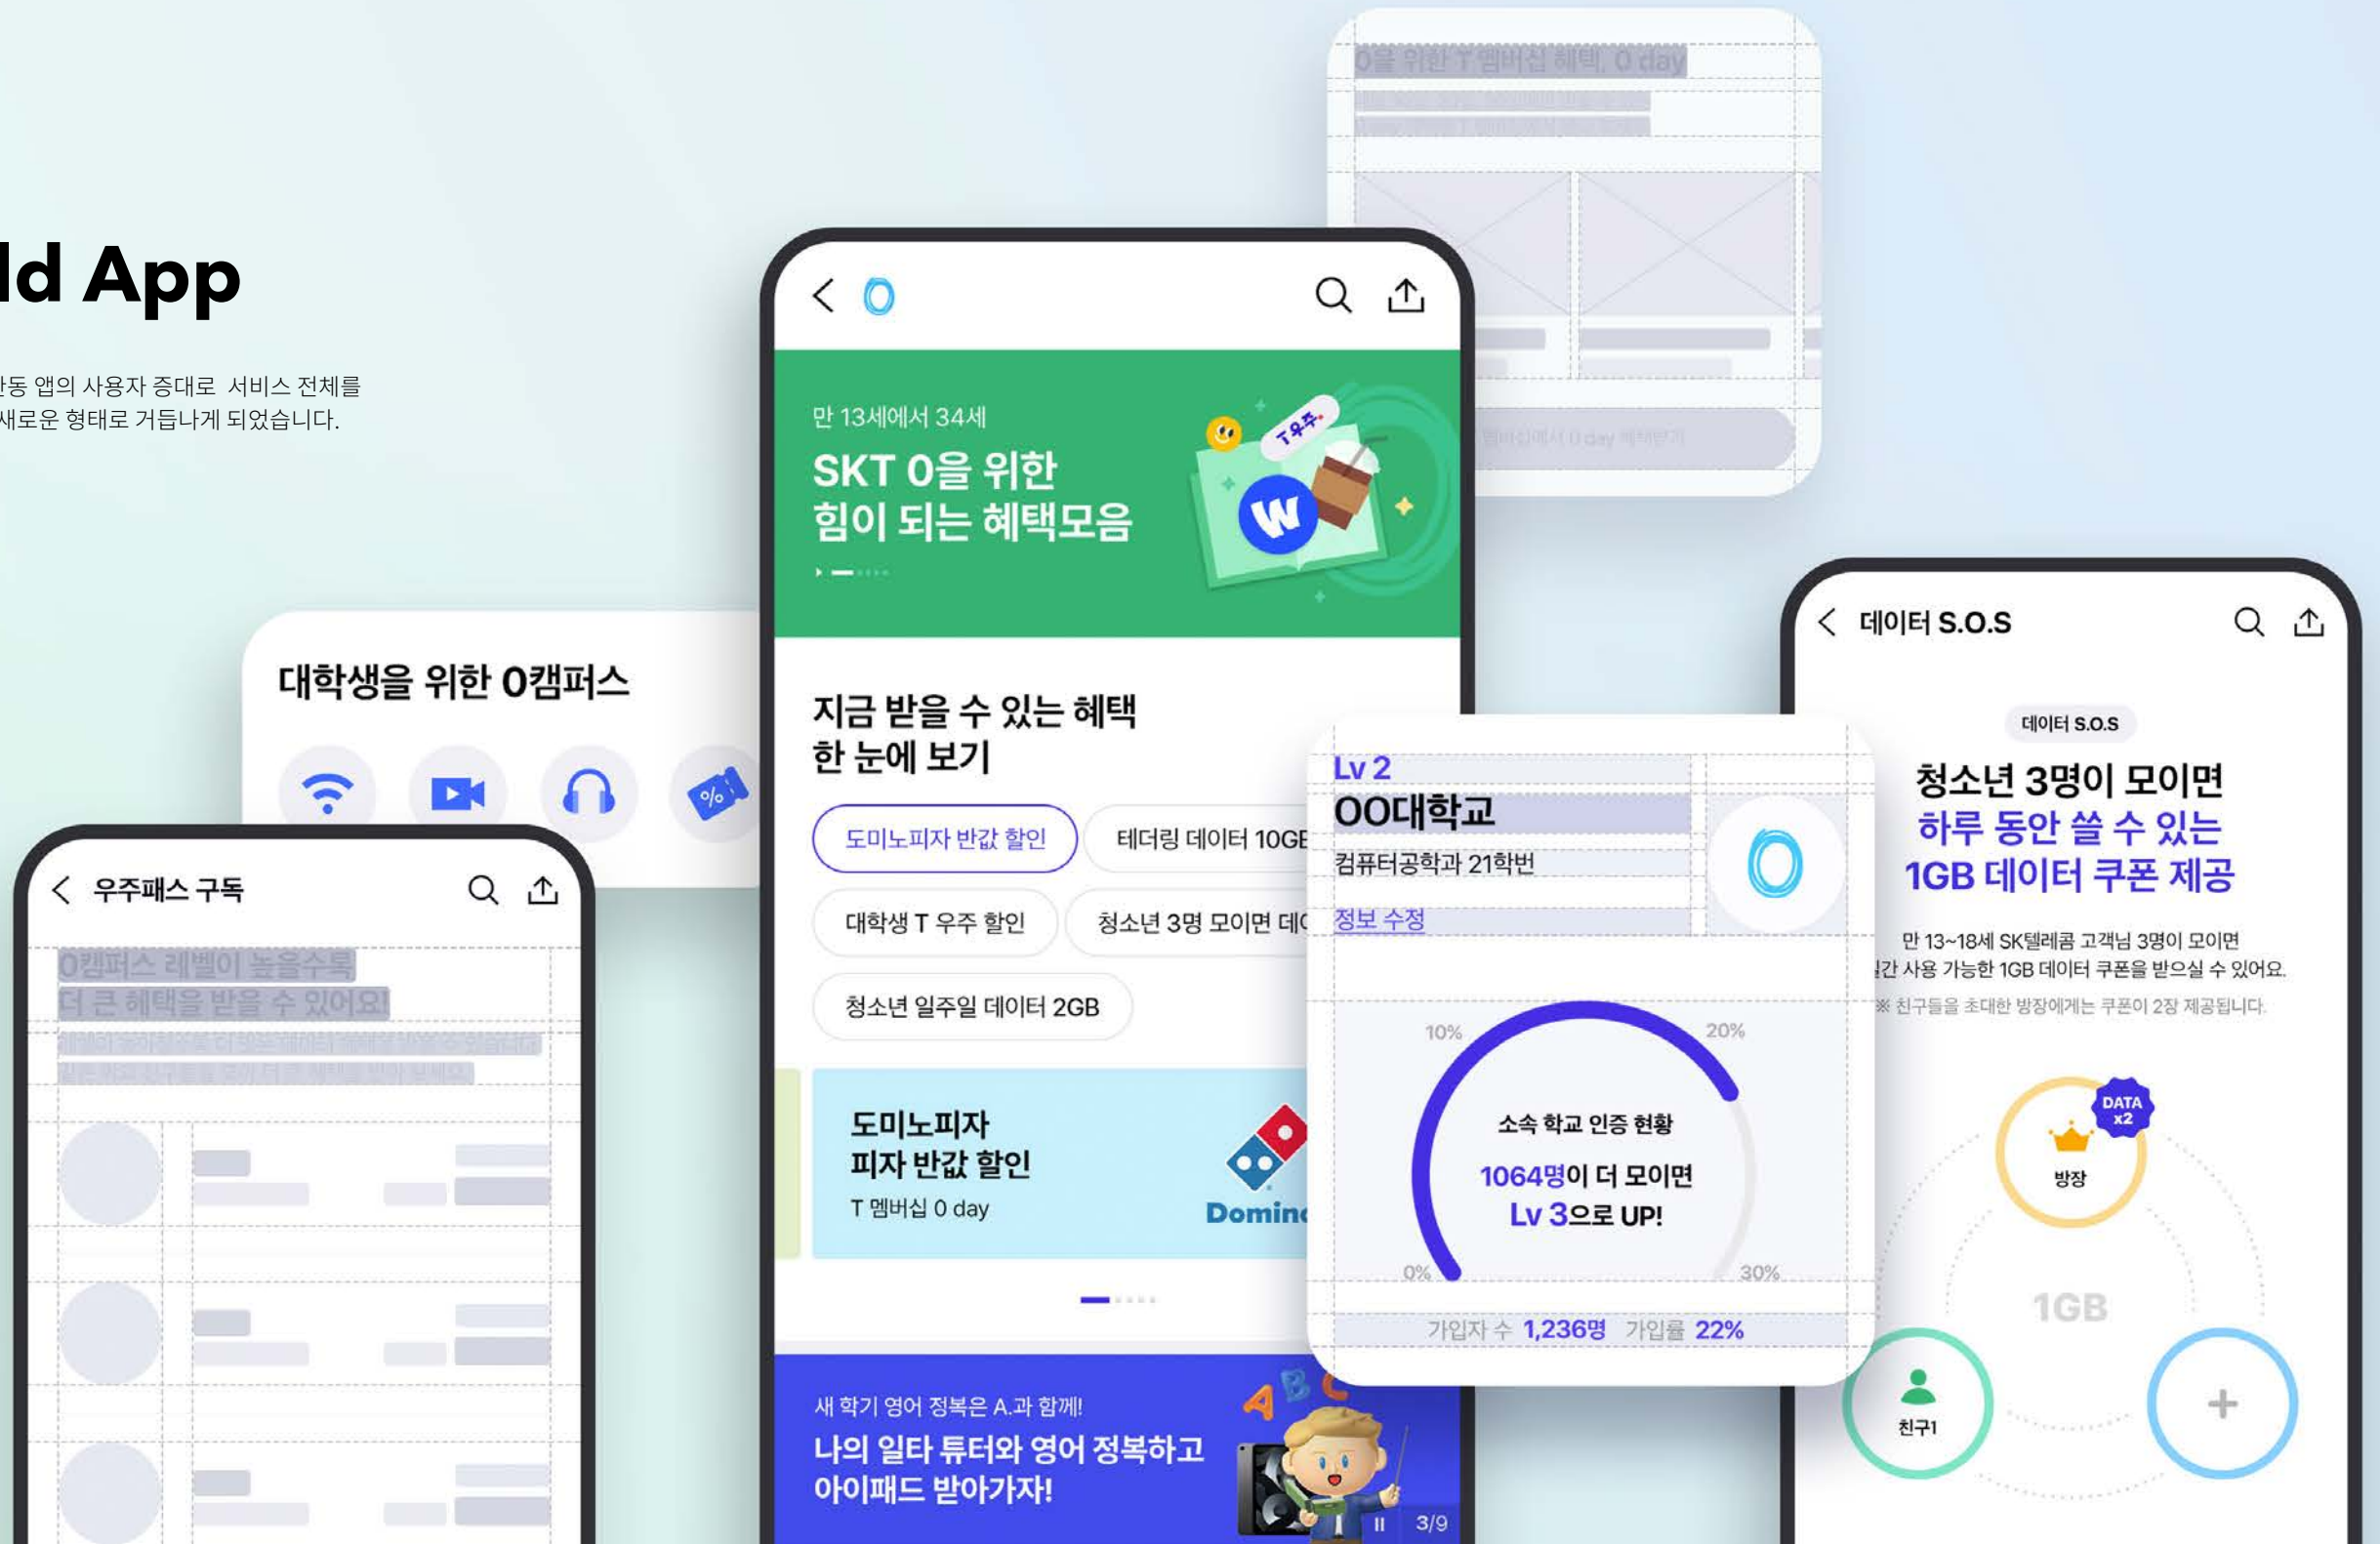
ld App

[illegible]동 앱의 사용자 증대로 서비스 전체를 새로운 형태로 거듭나게 되었습니다.

0을 위한 T 멤버십 혜택, 0 day

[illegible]

대학생을 위한 0캠퍼스

%

우주패스 구독

0캠퍼스 레벨이 높을수록
더 큰 혜택을 받을 수 있어요!

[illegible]

만 13세에서 34세
SKT 0을 위한
힘이 되는 혜택모음

T우주

W

지금 받을 수 있는 혜택
한 눈에 보기

도미노피자 반값 할인
테더링 데이터 10GB
대학생 T 우주 할인
청소년 3명 모이면 데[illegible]
청소년 일주일 데이터 2GB

도미노피자
피자 반값 할인
T 멤버십 0 day
Domin

새 학기 영어 정복은 A.과 함께!
나의 일타 튜터와 영어 정복하고
아이패드 받아가자!
3/9

Lv 2
OO대학교
컴퓨터공학과 21학번
정보 수정

10%
20%
소속 학교 인증 현황
1064명이 더 모이면
Lv 3으로 UP!
0%
30%
가입자 수 1,236명 가입률 22%

데이터 S.O.S
데이터 S.O.S
청소년 3명이 모이면
하루 동안 쓸 수 있는
1GB 데이터 쿠폰 제공
만 13~18세 SK텔레콤 고객님 3명이 모이면
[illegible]간 사용 가능한 1GB 데이터 쿠폰을 받으실 수 있어요.
※ 친구들을 초대한 방장에게는 쿠폰이 2장 제공됩니다.
DATA x2
방장
1GB
친구1
+